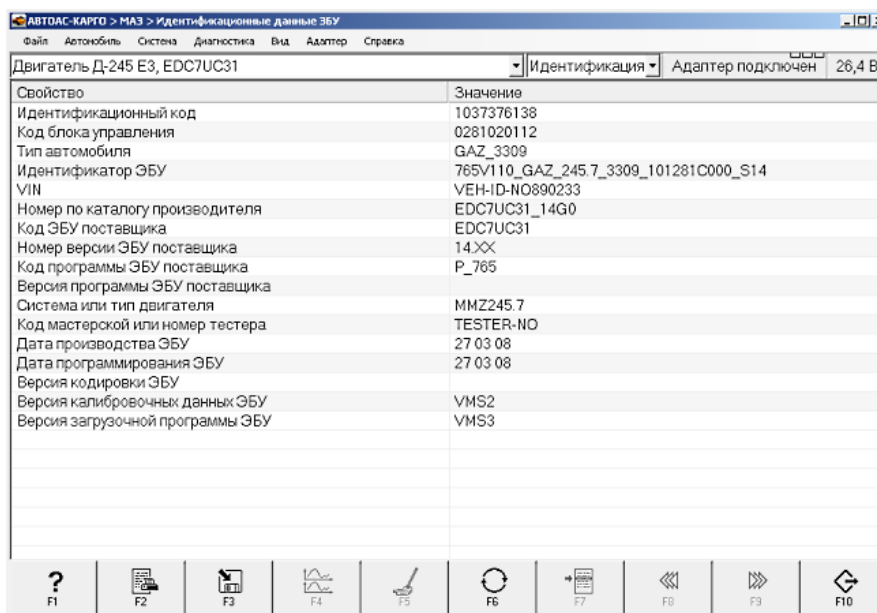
АВТОАС-КАРГО > МАЗ > Идентификационные данные ЭБУ

Файл Автомобиль Система Диагностика Вид Адаптер Справка

Двигатель Д-245 Е3, EDC7UC31 | Идентификация | Адаптер подключен | 26,4 В

| Свойство | Значение |
|---|---|
| Идентификационный код | 1037376138 |
| Код блока управления | 0281020112 |
| Тип автомобиля | GAZ_3309 |
| Идентификатор ЭБУ | 765V110_GAZ_245.7_3309_101281C000_S14 |
| VIN | VEH-ID-NO890233 |
| Номер по каталогу производителя | EDC7UC31_14G0 |
| Код ЭБУ поставщика | EDC7UC31 |
| Номер версии ЭБУ поставщика | 14.XX |
| Код программы ЭБУ поставщика | P_765 |
| Версия программы ЭБУ поставщика | |
| Система или тип двигателя | MMZ245.7 |
| Код мастерской или номер тестера | TESTER-NO |
| Дата производства ЭБУ | 27 03 08 |
| Дата программирования ЭБУ | 27 03 08 |
| Версия кодировки ЭБУ | |
| Версия калибровочных данных ЭБУ | VMS2 |
| Версия загрузочной программы ЭБУ | VMS3 |

F1 F2 F3 F4 F5 F6 F7 F8 F9 F10